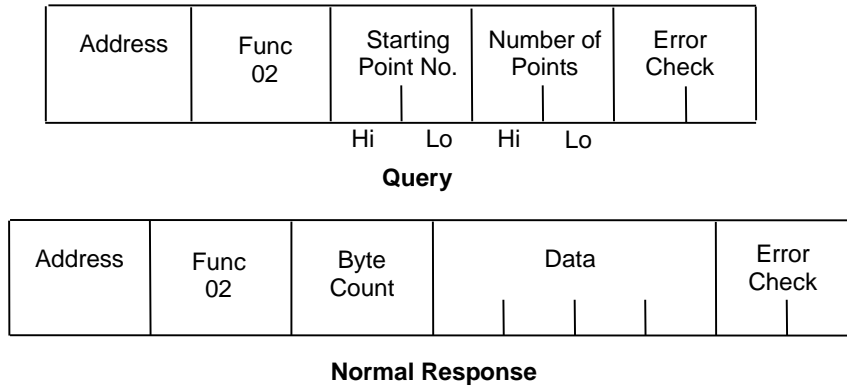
| Address | Func 02 | Starting Point No. | Number of Points | Error Check |
|---|---|---|---|---|

Hi Lo Hi Lo

**Query**

| Address | Func 02 | Byte Count | Data | Error Check |
|---|---|---|---|---|

**Normal Response**